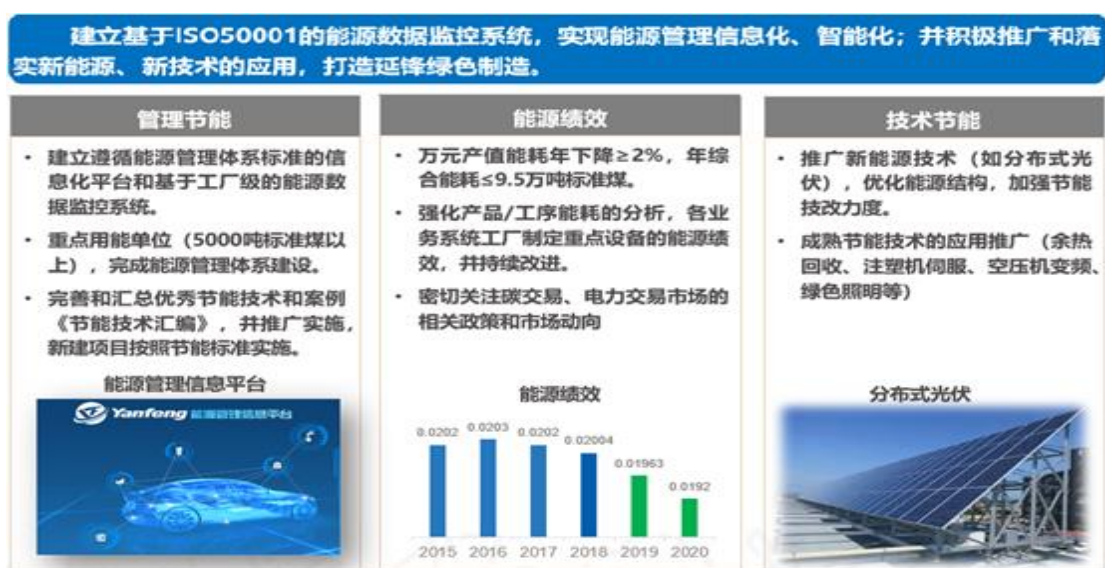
建立基于ISO50001的能源数据监控系统，实现能源管理信息化、智能化；并积极推广和落实新能源、新技术的应用，打造延锋绿色制造。

管理节能

• 建立遵循能源管理体系标准的信息化平台和基于工厂级的能源数据监控系统。
• 重点用能单位（5000吨标准煤以上），完成能源管理体系建设。
• 完善和汇总优秀节能技术和案例《节能技术汇编》，并推广实施，新建项目按照节能标准实施。

能源管理信息平台

Yanfeng 能源管理信息平台

能源绩效

• 万元产值能耗年下降≥2%，年综合能耗≤9.5万吨标准煤。
• 强化产品/工序能耗的分析，各业务系统工厂制定重点设备的能源绩效，并持续改进。
• 密切关注碳交易、电力交易市场的相关政策和市场动向

能源绩效

| 2015 | 2016 | 2017 | 2018 | 2019 | 2020 |
|---|---|---|---|---|---|
| 0.0202 | 0.0203 | 0.0202 | 0.02004 | 0.01963 | 0.0192 |

技术节能

• 推广新能源技术（如分布式光伏），优化能源结构，加强节能技改力度。
• 成熟节能技术的应用推广（余热回收、注塑机伺服、空压机变频、绿色照明等）

分布式光伏